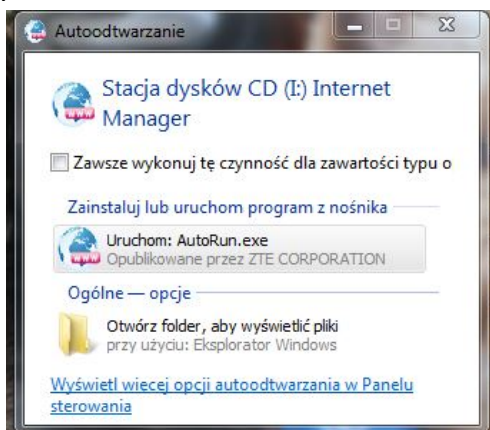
Autoodtwarzanie

Stacja dysków CD (I:) Internet Manager

Zawsze wykonuj tę czynność dla zawartości typu o

Zainstaluj lub uruchom program z nośnika

Uruchom: AutoRun.exe
Opublikowane przez ZTE CORPORATION

Ogólne — opcje

Otwórz folder, aby wyświetlić pliki
przy użyciu: Eksplorator Windows

Wyświetl więcej opcji autoodtwarzania w Panelu sterowania